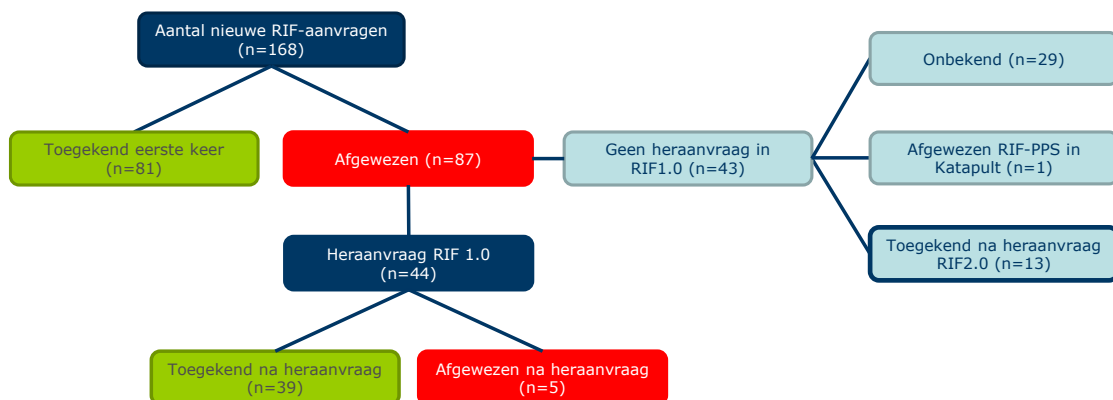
Aantal nieuwe RIF-aanvragen (n=168)

Toegekend eerste keer (n=81)

Afgewezen (n=87)

Geen heraanvraag in RIF1.0 (n=43)

Onbekend (n=29)

Afgewezen RIF-PPS in Katapult (n=1)

Toegekend na heraanvraag RIF2.0 (n=13)

Heraanvraag RIF 1.0 (n=44)

Toegekend na heraanvraag (n=39)

Afgewezen na heraanvraag (n=5)